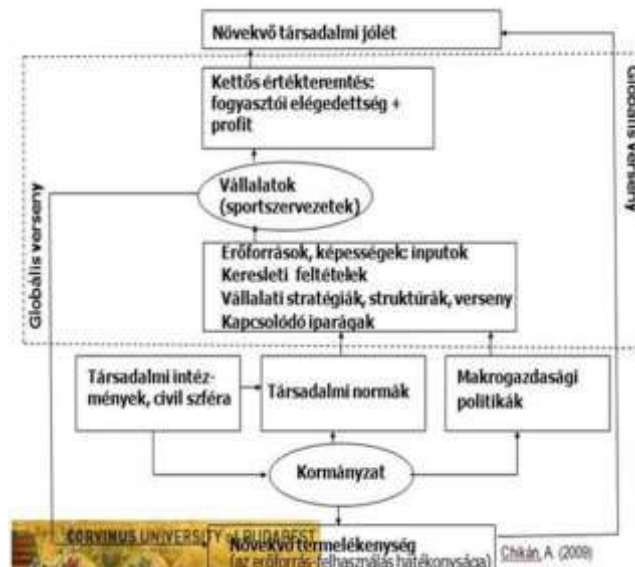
Növekvő társadalmi jólét

Kettős értékteremtés: fogyasztói elégedettség + profit

Globális verseny

Globális verseny

Vállalatok (sportszervezetek)

Erőforrások, képességek: inputok
Keresleti feltételek
Vállalati stratégiák, struktúrák, verseny
Kapcsolódó iparágak

Társadalmi intézmények, civil szféra

Társadalmi normák

Makrogazdasági politikák

Kormányzat

CORVINUS UNIVERSITY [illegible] BUDAPEST

Növekvő termelékenység
(az erőforrás-felhasználás hatékonysága)

Chikán, A. (2009)